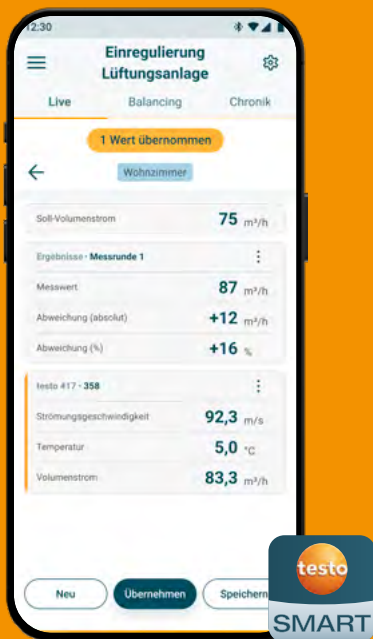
12:30

Einregulierung Lüftungsanlage

Live Balancing Chronik

1 Wert übernommen

Wohnzimmer

Soll-Volumenstrom 75 m³/h

Ergebnisse · Messrunde 1

Messwert 87 m³/h

Abweichung (absolut) +12 m³/h

Abweichung (%) +16 %

testo #17 · 358

Strömungsgeschwindigkeit 92,3 m/s

Temperatur 5,0 °C

Volumenstrom 83,3 m³/h

Neu Übernehmen Speichern

testo

SMART